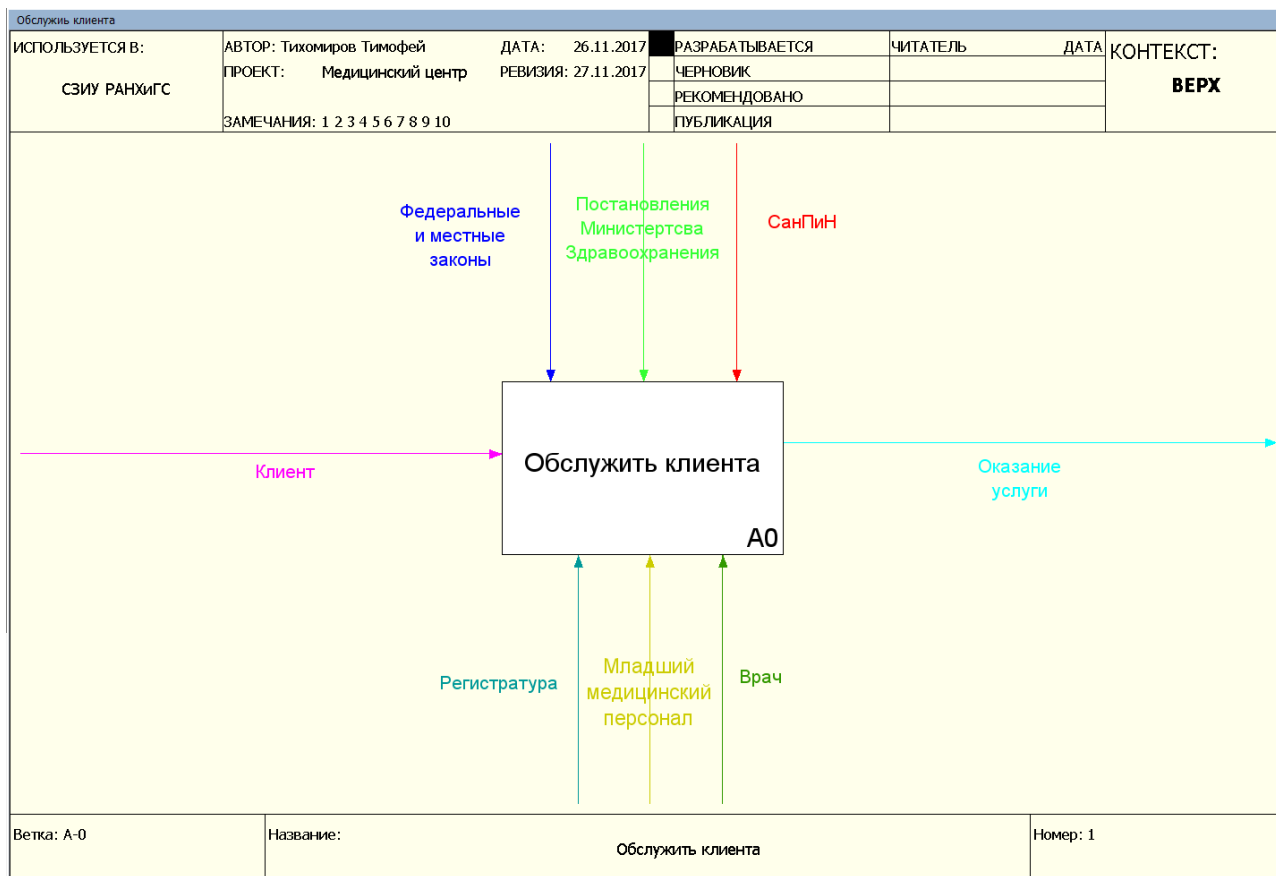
Обслужить клиента

| ИСПОЛЬЗУЕТСЯ В: СЗИУ РАНХиГС | АВТОР: Тихомиров Тимофей ДАТА: 26.11.2017 ПРОЕКТ: Медицинский центр РЕВИЗИЯ: 27.11.2017 ЗАМЕЧАНИЯ: 1 2 3 4 5 6 7 8 9 10 | | РАЗРАБАТЫВАЕТСЯ | ЧИТАТЕЛЬ ДАТА | КОНТЕКСТ: ВЕРХ |
|---|---|---|---|---|---|
| | | | ЧЕРНОВИК | | |
| | | | РЕКОМЕНДОВАНО | | |
| | | | ПУБЛИКАЦИЯ | | |

Федеральные и местные законы

Постановления Министертсва Здравоохранения

СанПиН

Клиент

Обслужить клиента

A0

Оказание услуги

Регистратура

Младший медицинский персонал

Врач

| Ветка: A-0 | Название: Обслужить клиента | Номер: 1 |
|---|---|---|